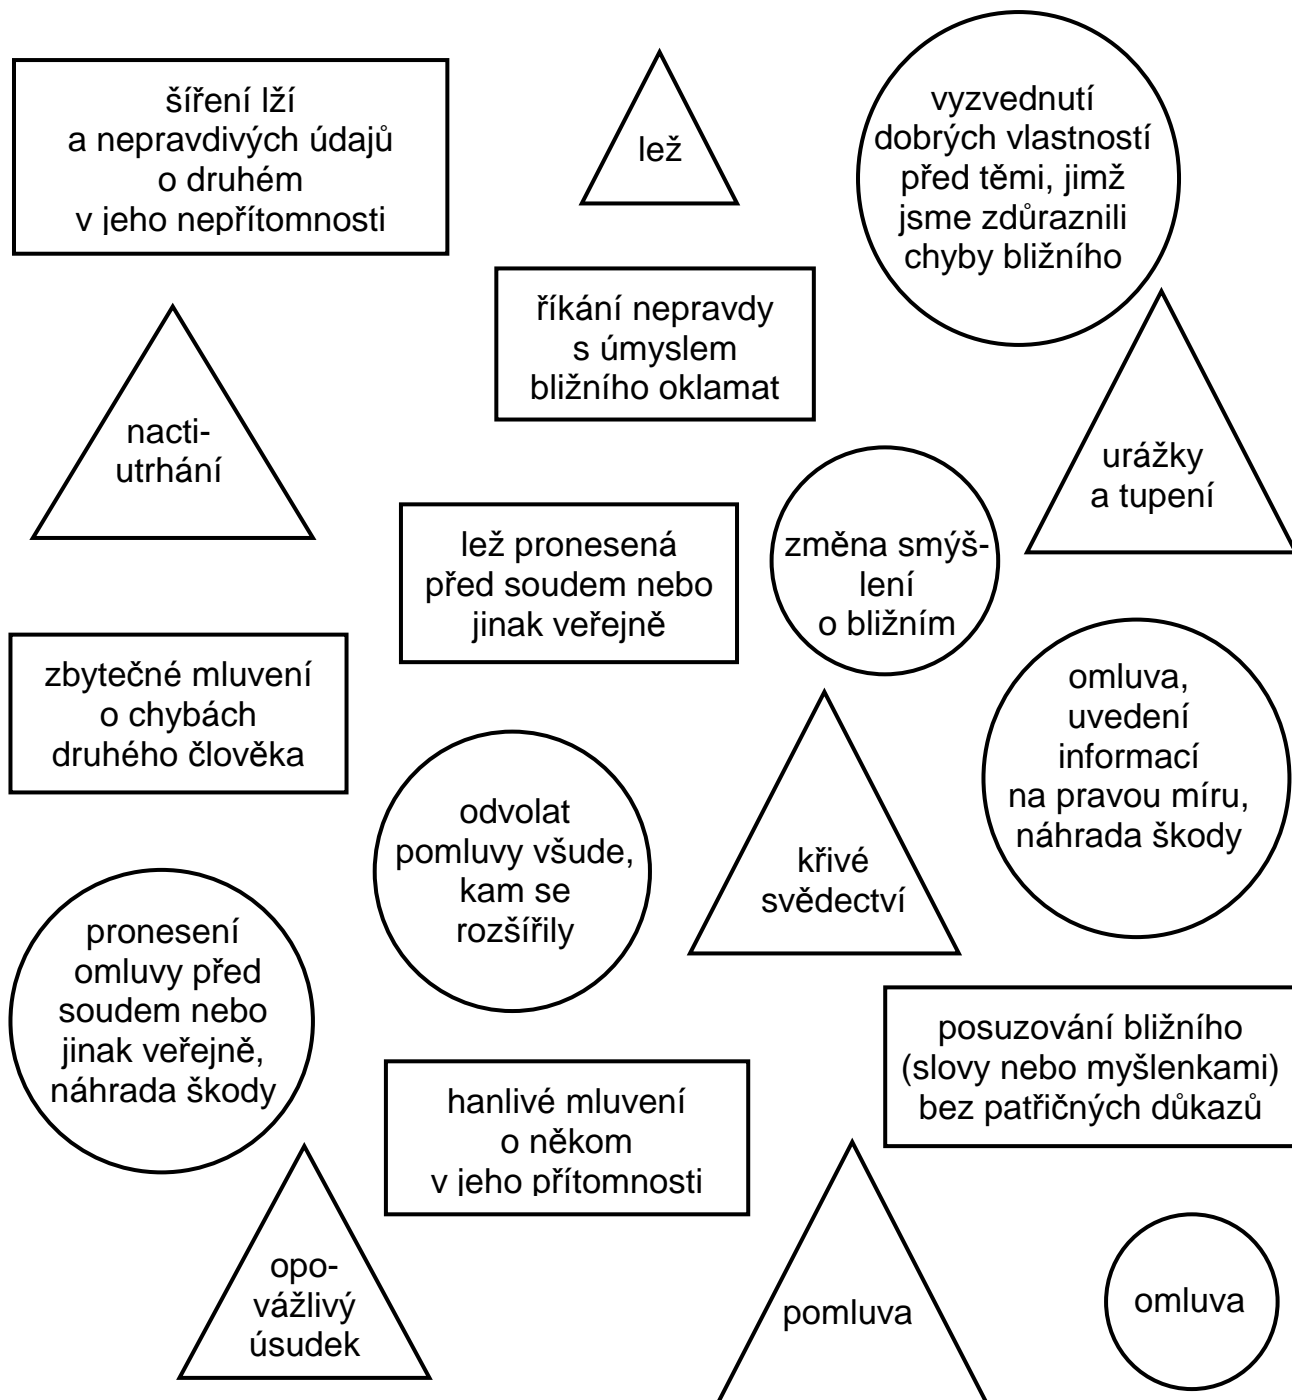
šíření lží a nepravdivých údajů o druhém v jeho nepřítomnosti

lež

vyzvednutí dobrých vlastností před těmi, jimž jsme zdůraznili chyby bližního

říkání nepravdy s úmyslem bližního oklamat

nactiutrhání

urážky a tupení

lež pronesená před soudem nebo jinak veřejně

změna smýšlení o bližním

zbytečné mluvení o chybách druhého člověka

omluva, uvedení informací na pravou míru, náhrada škody

odvolat pomluvy všude, kam se rozšířily

křivé svědectví

pronesení omluvy před soudem nebo jinak veřejně, náhrada škody

posuzování bližního (slovy nebo myšlenkami) bez patřičných důkazů

hanlivé mluvení o někom v jeho přítomnosti

opovážlivý úsudek

pomluva

omluva